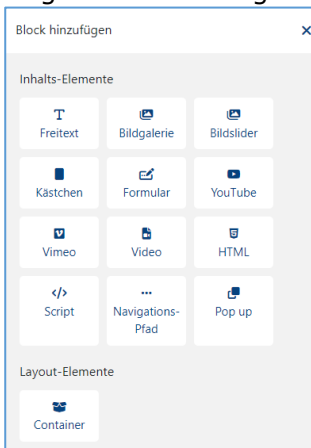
Block hinzufügen ×

Inhalts-Elemente

| | | |
|---|---|---|
| Freitext | Bildgalerie | Bildslider |
| Kästchen | Formular | YouTube |
| Vimeo | Video | HTML |
| Script | Navigations-Pfad | Pop up |

Layout-Elemente

Container